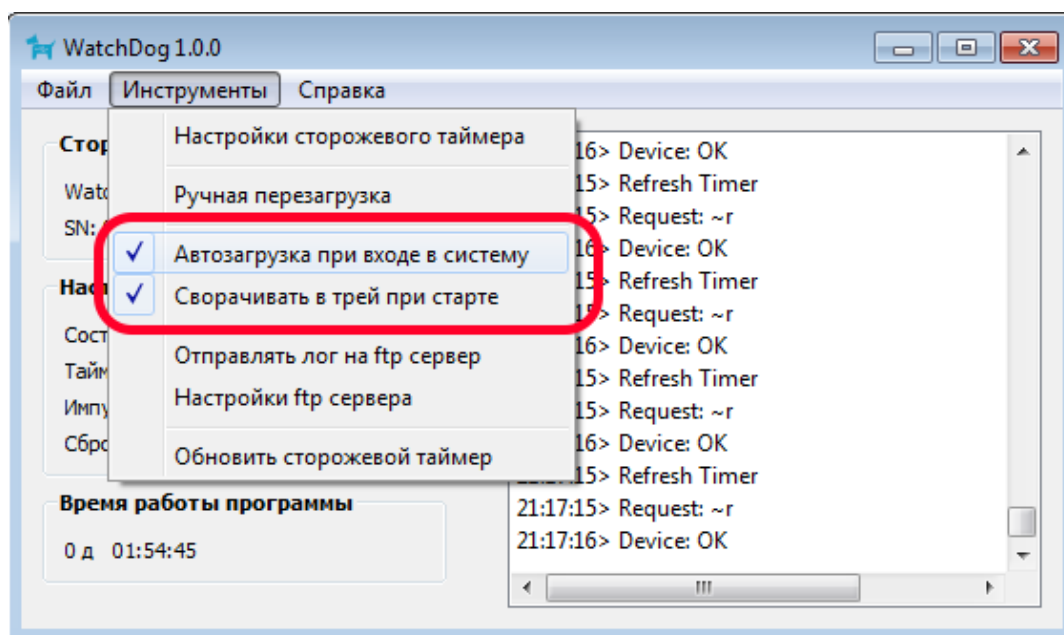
WatchDog 1.0.0

Файл Инструменты Справка

Стор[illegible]

Watc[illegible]

SN: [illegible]

Нас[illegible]

Сост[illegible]

Тайм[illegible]

Импу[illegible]

Сбро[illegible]

Настройки сторожевого таймера

Ручная перезагрузка

✓ Автозагрузка при входе в систему

✓ Сворачивать в трей при старте

Отправлять лог на ftp сервер

Настройки ftp сервера

Обновить сторожевой таймер

Время работы программы

0 д 01:54:45

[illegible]16> Device: OK
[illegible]15> Refresh Timer
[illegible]15> Request: ~r
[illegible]16> Device: OK
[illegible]15> Refresh Timer
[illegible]15> Request: ~r
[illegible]16> Device: OK
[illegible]15> Refresh Timer
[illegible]15> Request: ~r
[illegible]16> Device: OK
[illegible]15> Refresh Timer
21:17:15> Request: ~r
21:17:16> Device: OK

III